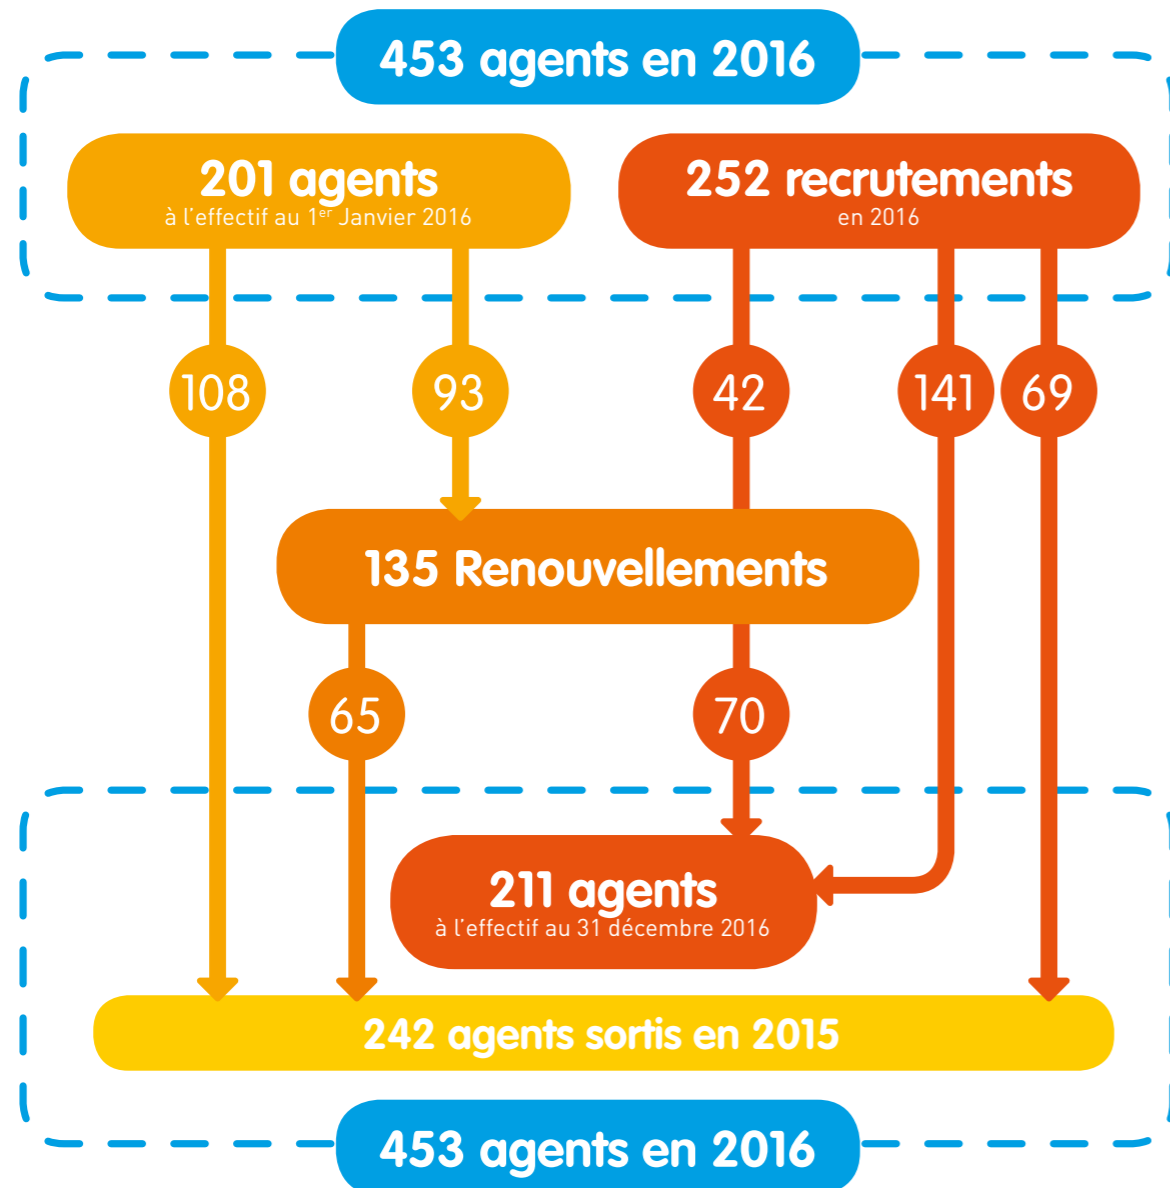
453 agents en 2016

201 agents
à l'effectif au 1$^{er}$ Janvier 2016

252 recrutements
en 2016

108

93

42

141

69

135 Renouvellements

65

70

211 agents
à l'effectif au 31 décembre 2016

242 agents sortis en 2015

453 agents en 2016